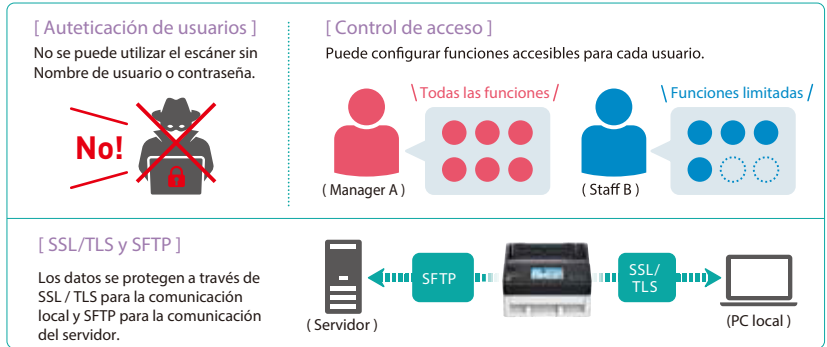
[ Auteticación de usuarios ]

No se puede utilizar el escáner sin Nombre de usuario o contraseña.

No!

[ Control de acceso ]

Puede configurar funciones accesibles para cada usuario.

\ Todas las funciones /

( Manager A )

\ Funciones limitadas /

( Staff B )

[ SSL/TLS y SFTP ]

Los datos se protegen a través de SSL / TLS para la comunicación local y SFTP para la comunicación del servidor.

SFTP

SSL/ TLS

( Servidor )

(PC local )